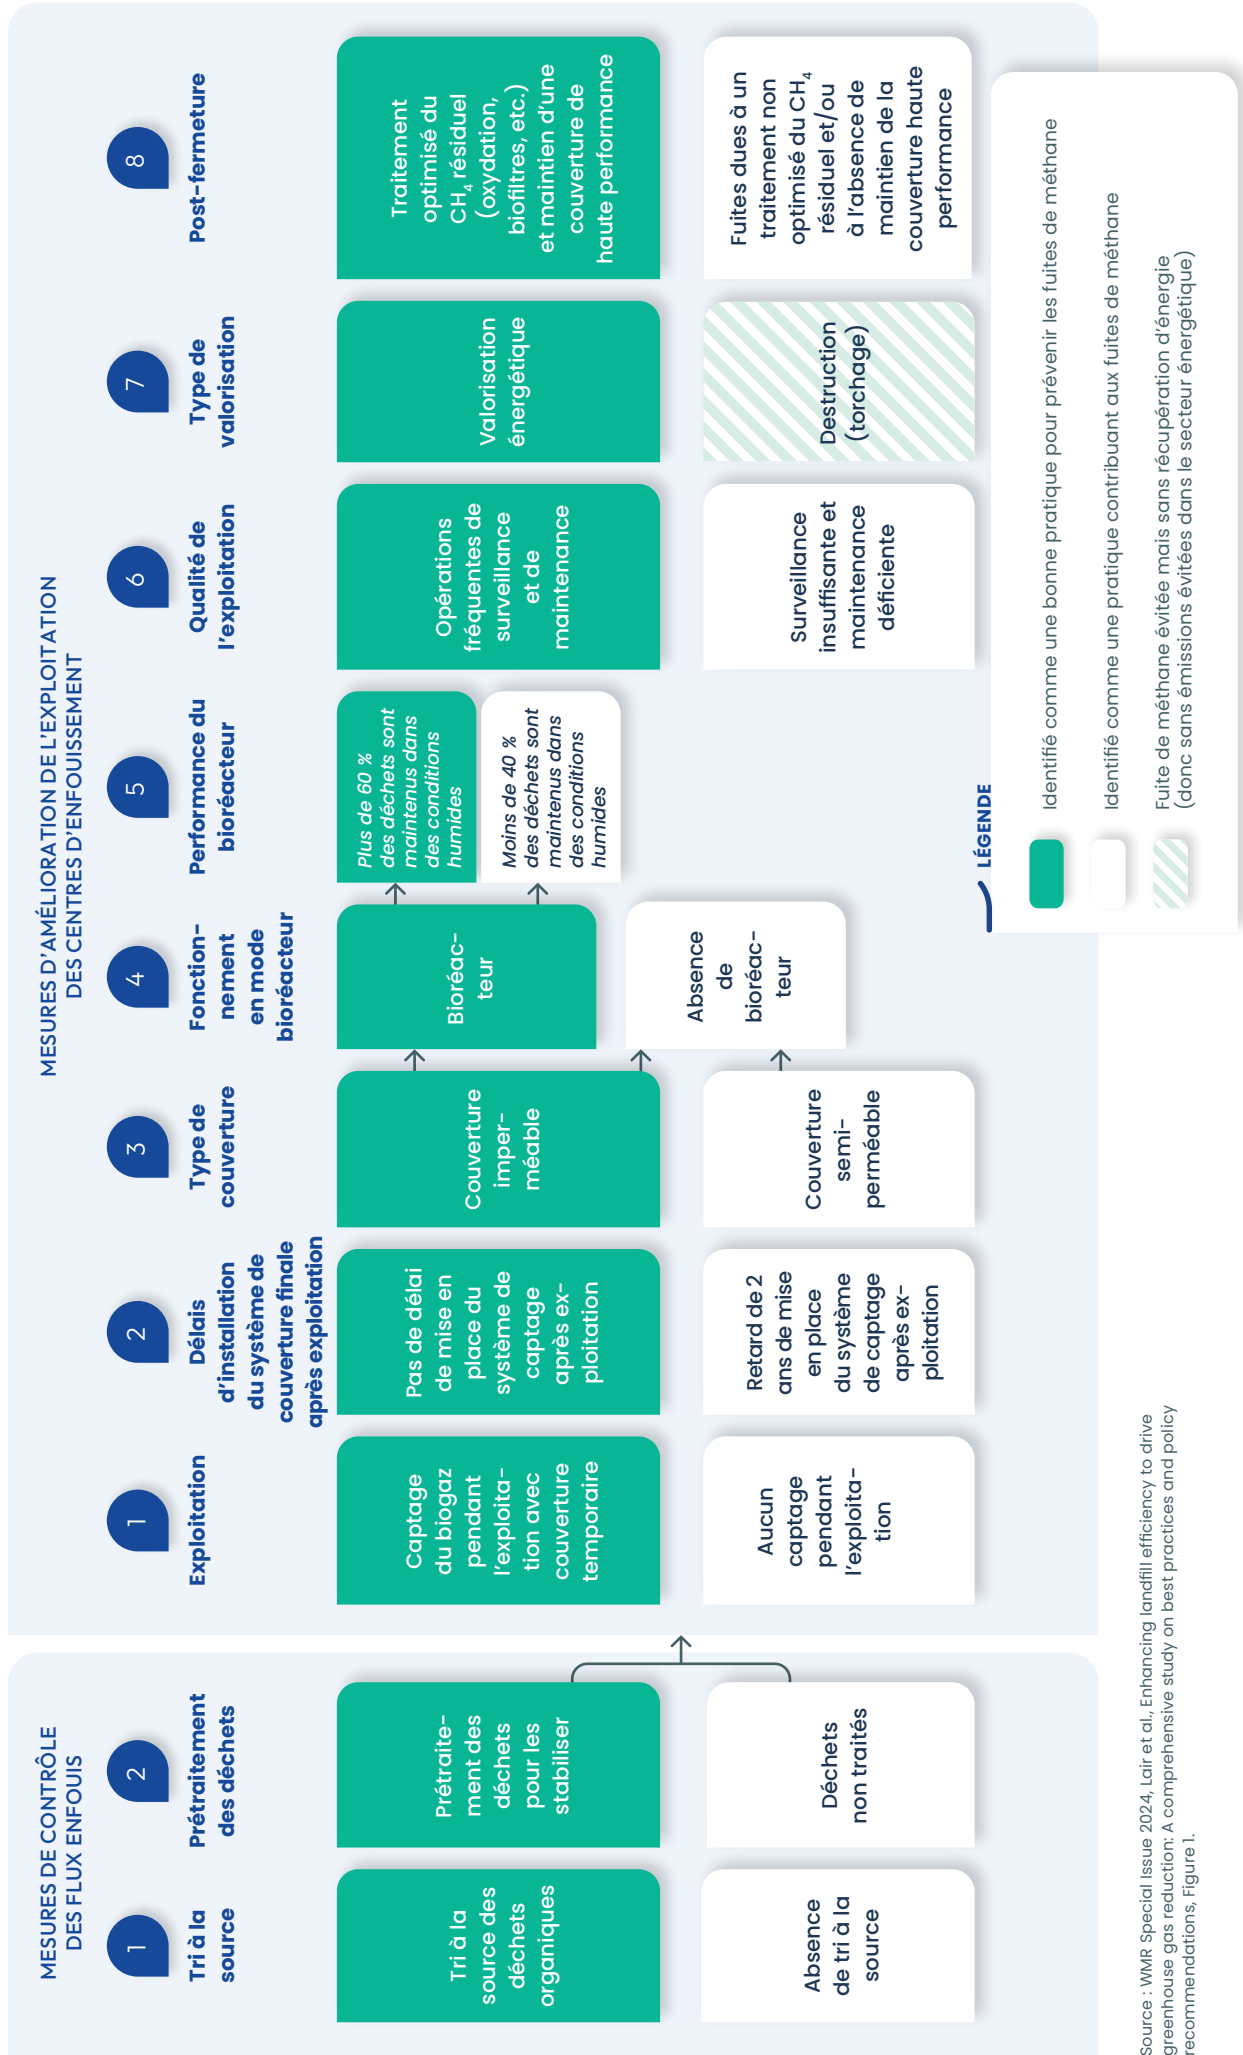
MESURES DE CONTRÔLE DES FLUX ENFOUIS

1 Tri à la source

2 Prétraitement des déchets

Tri à la source des déchets organiques

Prétraitement des déchets pour les stabiliser

Absence de tri à la source

Déchets non traités

MESURES D'AMÉLIORATION DE L'EXPLOITATION DES CENTRES D'ENFOUISSEMENT

1 Exploitation

2 Délais d'installation du système de couverture finale après exploitation

3 Type de couverture

4 Fonctionnement en mode bioréacteur

5 Performance du bioréacteur

6 Qualité de l'exploitation

7 Type de valorisation

8 Post-fermeture

Captage du biogaz pendant l'exploitation avec couverture temporaire

Pas de délai de mise en place du système de captage après exploitation

Couverture imperméable

Bioréacteur

Plus de 60 % des déchets sont maintenus dans des conditions humides

Moins de 40 % des déchets sont maintenus dans des conditions humides

Opérations fréquentes de surveillance et de maintenance

Valorisation énergétique

Traitement optimisé du $CH_4$ résiduel (oxydation, biofiltres, etc.) et maintien d'une couverture de haute performance

Aucun captage pendant l'exploitation

Retard de 2 ans de mise en place du système de captage après exploitation

Couverture semi-perméable

Absence de bioréacteur

Surveillance insuffisante et maintenance déficiente

Destruction (torchage)

Fuites dues à un traitement non optimisé du $CH_4$ résiduel et/ou à l'absence de maintien de la couverture haute performance

LÉGENDE

Identifié comme une bonne pratique pour prévenir les fuites de méthane

Identifié comme une pratique contribuant aux fuites de méthane

Fuite de méthane évitée mais sans récupération d'énergie (donc sans émissions évitées dans le secteur énergétique)

Source : WMR Special Issue 2024, Lair et al., Enhancing landfill efficiency to drive greenhouse gas reduction: A comprehensive study on best practices and policy recommendations, Figure 1.